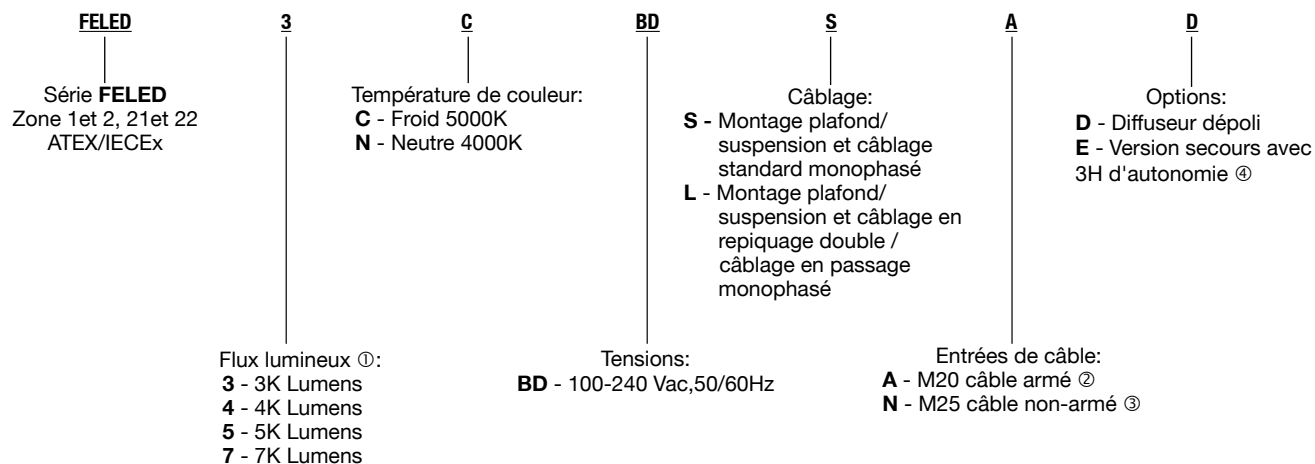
FELED 3 C BD S A D

Série **FELED**
Zone 1et 2, 21et 22
ATEX/IECEx

Température de couleur:
**C** - Froid 5000K
**N** - Neutre 4000K

Câblage:
**S** - Montage plafond/ suspension et câblage standard monophasé
**L** - Montage plafond/ suspension et câblage en repiquage double / câblage en passage monophasé

Options:
**D** - Diffuseur dépoli
**E** - Version secours avec 3H d'autonomie ④

Flux lumineux ①:
**3** - 3K Lumens
**4** - 4K Lumens
**5** - 5K Lumens
**7** - 7K Lumens

Tensions:
**BD** - 100-240 Vac,50/60Hz

Entrées de câble:
**A** - M20 câble armé ②
**N** - M25 câble non-armé ③